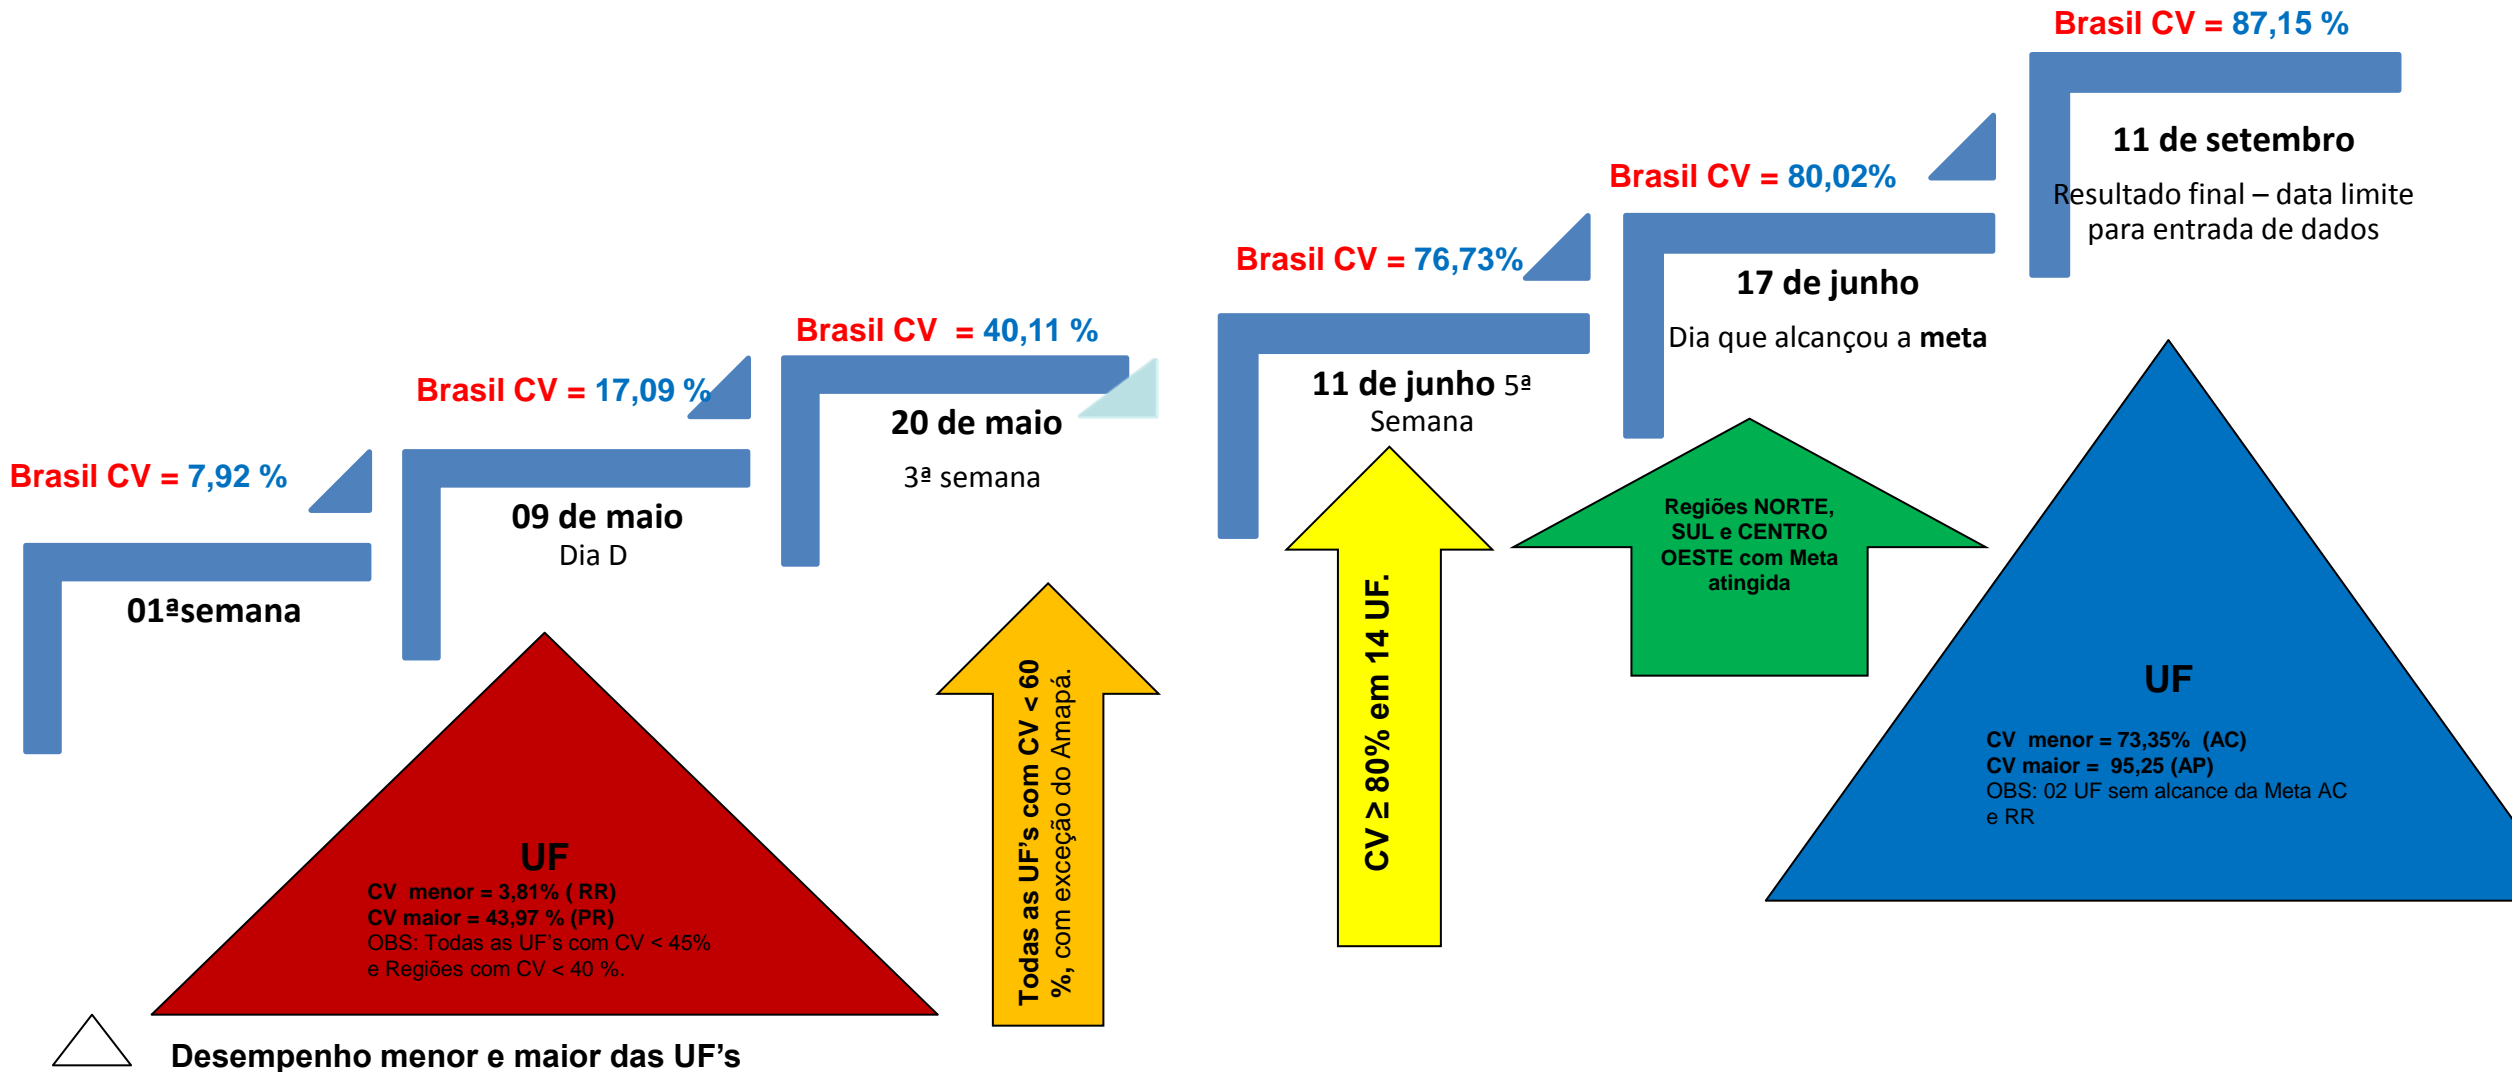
Brasil CV = 87,15 %

11 de setembro

Resultado final – data limite para entrada de dados

Brasil CV = 80,02%

17 de junho

Dia que alcançou a **meta**

Brasil CV = 76,73%

11 de junho 5ª Semana

Brasil CV = 40,11 %

20 de maio

3ª semana

Brasil CV = 17,09 %

09 de maio

Dia D

Brasil CV = 7,92 %

01ªsemana

UF

CV menor = 3,81% ( RR)
CV maior = 43,97 % (PR)
OBS: Todas as UF's com CV < 45% e Regiões com CV < 40 %.

Todas as UF's com CV < 60 %, com exceção do Amapá.

CV ≥ 80% em 14 UF.

Regiões NORTE, SUL e CENTRO OESTE com Meta atingida

UF

CV menor = 73,35% (AC)
CV maior = 95,25 (AP)
OBS: 02 UF sem alcance da Meta AC e RR

Desempenho menor e maior das UF's